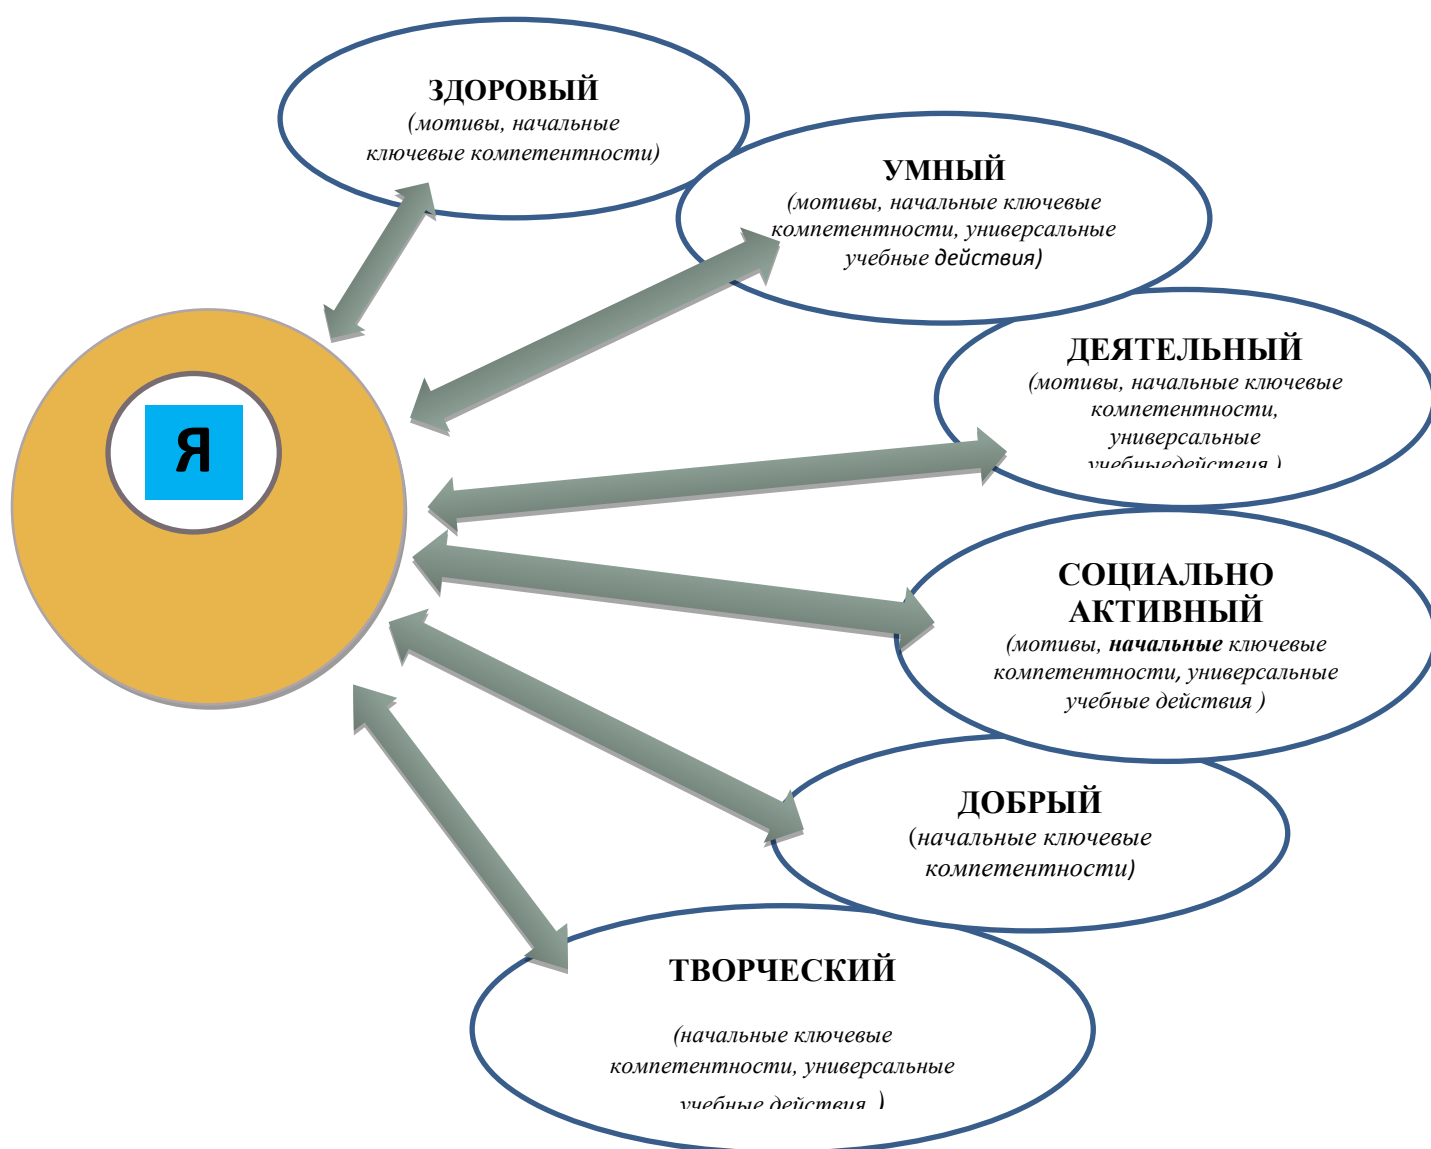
ЗДОРОВЫЙ
(мотивы, начальные ключевые компетентности)

УМНЫЙ
(мотивы, начальные ключевые компетентности, универсальные учебные действия)

ДЕЯТЕЛЬНЫЙ
(мотивы, начальные ключевые компетентности, универсальные учебныедействия )

Я

СОЦИАЛЬНО АКТИВНЫЙ
(мотивы, начальные ключевые компетентности, универсальные учебные действия )

ДОБРЫЙ
(начальные ключевые компетентности)

ТВОРЧЕСКИЙ
(начальные ключевые компетентности, универсальные учебные действия )